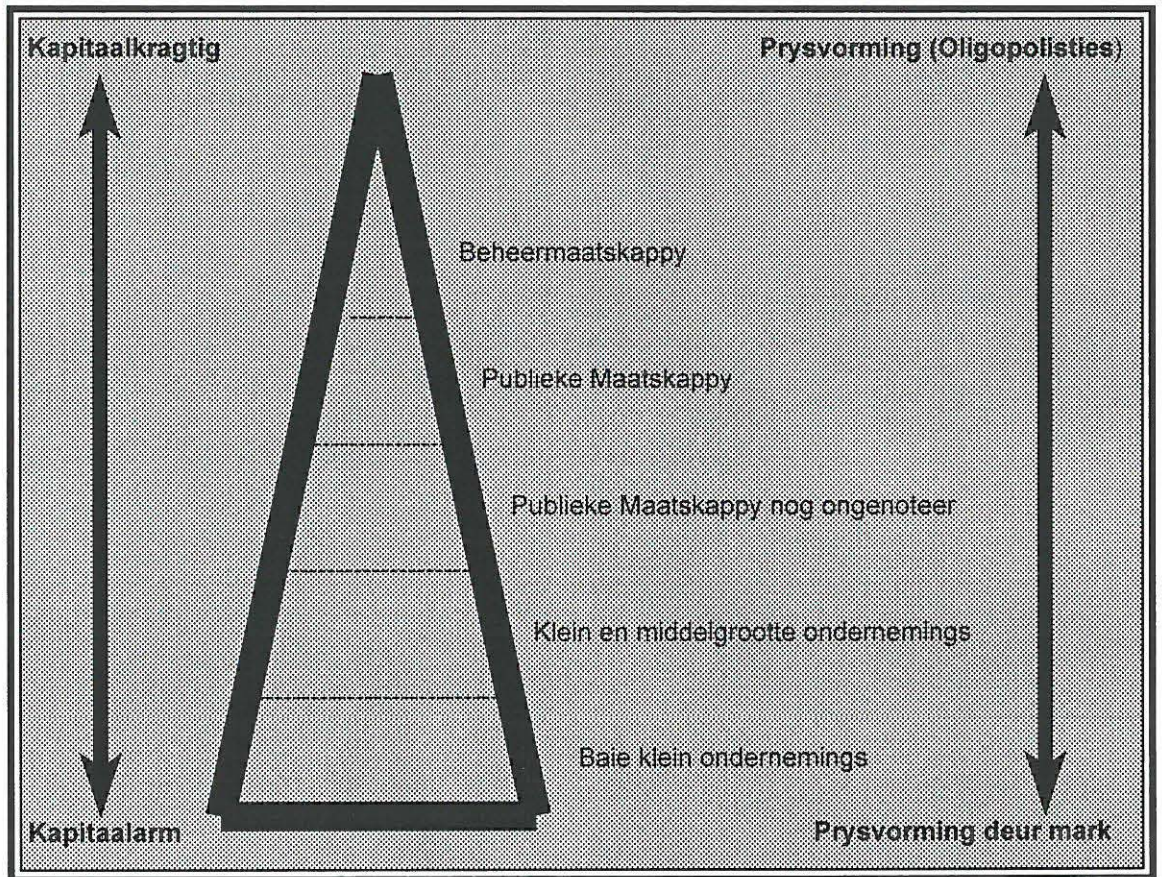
Kapitaalkragtig

Prysvorming (Oligopolisties)

Beheermaatskappy

Publieke Maatskappy

Publieke Maatskappy nog ongenoteer

Klein en middelgrootte ondernemings

Baie klein ondernemings

Kapitaalarm

Prysvorming deur mark